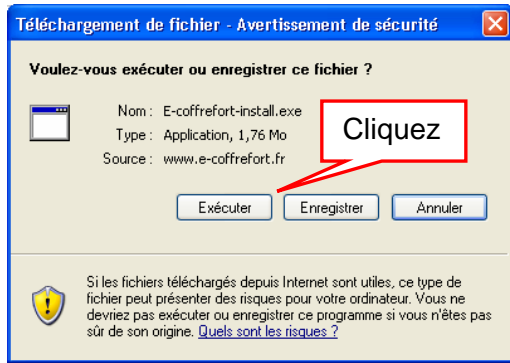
Téléchargement de fichier - Avertissement de sécurité

Voulez-vous exécuter ou enregistrer ce fichier ?

Nom : E-coffrefort-install.exe
Type : Application, 1,76 Mo
Source : www.e-coffrefort.fr

Cliquez

Exécuter Enregistrer Annuler

Si les fichiers téléchargés depuis Internet sont utiles, ce type de fichier peut présenter des risques pour votre ordinateur. Vous ne devriez pas exécuter ou enregistrer ce programme si vous n'êtes pas sûr de son origine. Quels sont les risques ?